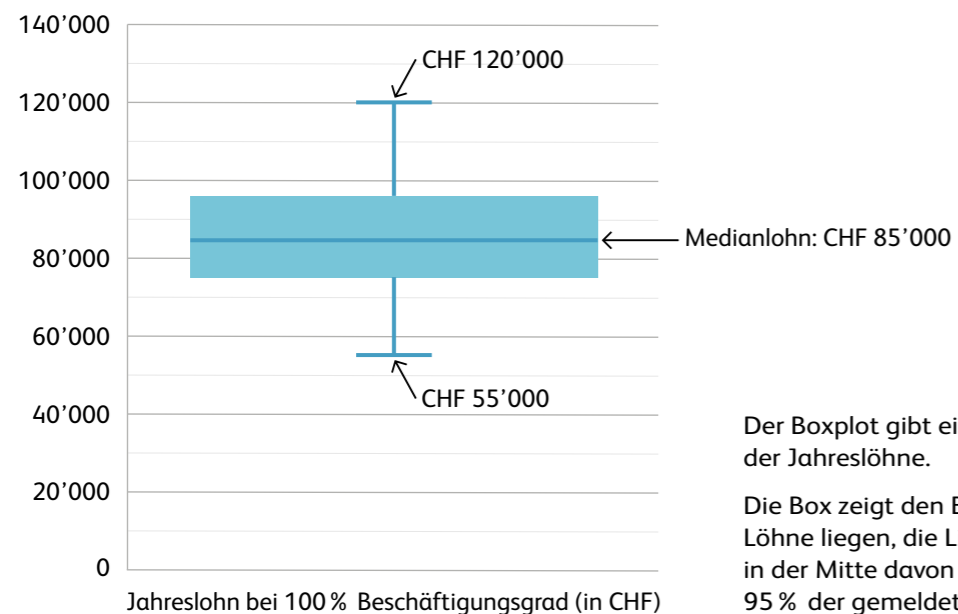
140’000
120’000
100’000
80’000
60’000
40’000
20’000
0

CHF 120’000

Medianlohn: CHF 85’000

CHF 55’000

Jahreslohn bei 100 % Beschäftigungsgrad (in CHF)

Der Boxplot gibt ei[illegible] der Jahreslöhne.

Die Box zeigt den B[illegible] Löhne liegen, die L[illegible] in der Mitte davon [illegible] 95 % der gemeldet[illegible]